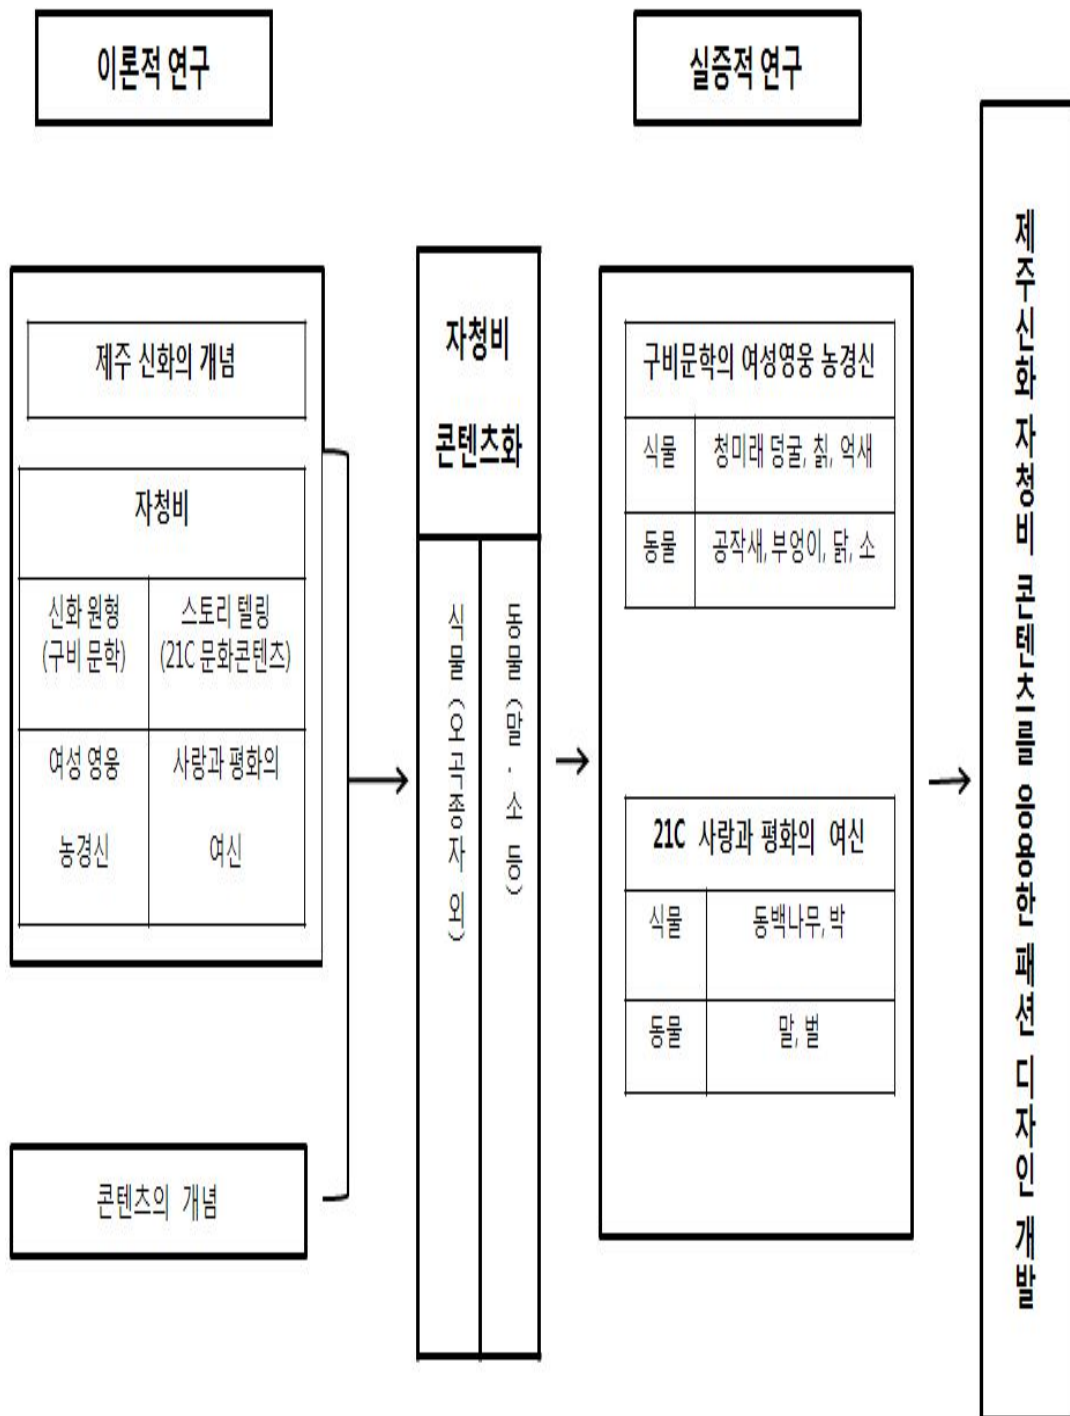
이론적 연구

실증적 연구

제주 신화의 개념

자청비

| 신화 원형 (구비 문학) | 스토리 텔링 (21C 문화콘텐츠) |
|---|---|
| 여성 영웅 농경신 | 사랑과 평화의 여신 |

콘텐츠의 개념

자청비 콘텐츠화

식물 (오곡종자 외)

동물 (말 . 소 등)

구비문학의 여성영웅 농경신

| 식물 | 청미래 덩굴, 칡, 억새 |
|---|---|
| 동물 | 공작새, 부엉이, 닭, 소 |

21C 사랑과 평화의 여신

| 식물 | 동백나무, 박 |
|---|---|
| 동물 | 말, 벌 |

제주신화 자청비 콘텐츠를 응용한 패션 디자인 개발